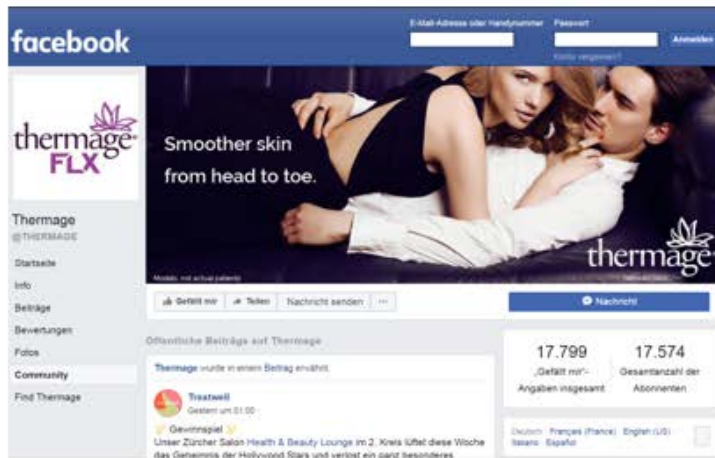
facebook

E-Mail-Adresse oder Handynummer

Passwort

Anmelden

Konto vergessen?

thermage FLX

Thermage
@THERMAGE

Startseite
Info
Beiträge
Bewertungen
Fotos
Community
Find Thermage

Smoother skin from head to toe.

Models, not actual patients

thermage

Gefällt mir
Teilen
Nachricht senden
···

Nachricht

Öffentliche Beiträge auf Thermage

Thermage wurde in einem Beitrag erwähnt.

Treatwell
Gestern um 01:00 ·

Gewinnspiel
Unser Zürcher Salon Health & Beauty Lounge im 2. Kreis lüftet diese Woche das Geheimnis der Hollywood Stars und verlost ein ganz besonderes

17.799
„Gefällt mir"-Angaben insgesamt

17.574
Gesamtanzahl der Abonnenten

Deutsch · Français (France) · English (US) · Italiano · Español